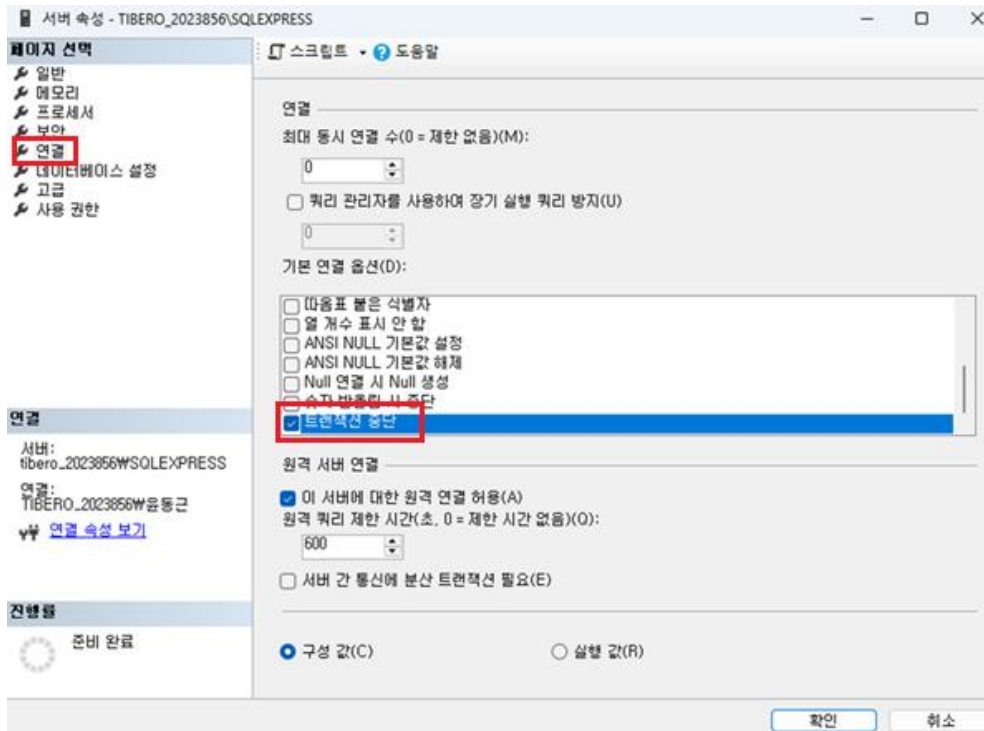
서버 속성 - TIBERO_2023856\SQLEXPRESS

페이지 선택
일반
메모리
프로세서
보안
연결
데이터베이스 설정
고급
사용 권한

스크립트 도움말

연결
최대 동시 연결 수(0 = 제한 없음)(M):
0
쿼리 관리자를 사용하여 장기 실행 쿼리 방지(U)
0
기본 연결 옵션(D):
따옴표 붙은 식별자
열 개수 표시 안 함
ANSI NULL 기본값 설정
ANSI NULL 기본값 해제
Null 연결 시 Null 생성
숫자 반올림 시 중단
트랜잭션 중단

원격 서버 연결
이 서버에 대한 원격 연결 허용(A)
원격 쿼리 제한 시간(초, 0 = 제한 시간 없음)(O):
600
서버 간 통신에 분산 트랜잭션 필요(E)

구성 값(C)
실행 값(R)

연결
서버:
tibero_2023856₩SQLEXPRESS
연결:
TIBERO_2023856₩윤동근
연결 속성 보기

진행률
준비 완료

확인
취소